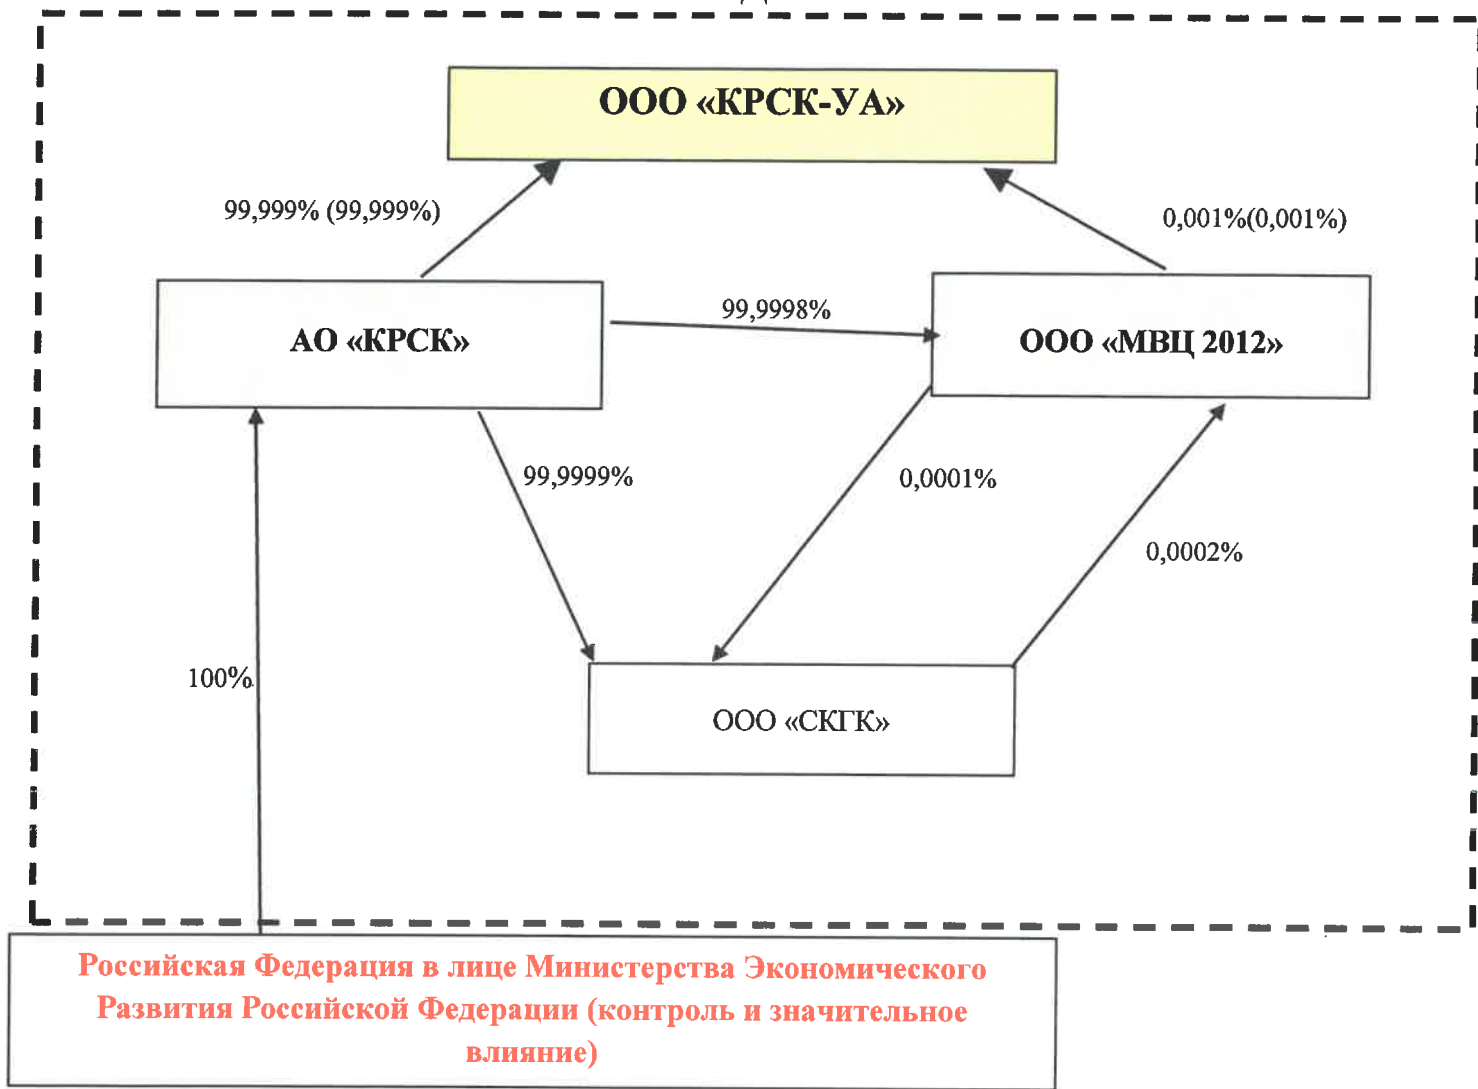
ООО «КРСК-УА»

99,999% (99,999%)

0,001%(0,001%)

АО «КРСК»

99,9998%

ООО «МВЦ 2012»

99,9999%

0,0001%

0,0002%

100%

ООО «СКГК»

Российская Федерация в лице Министерства Экономического Развития Российской Федерации (контроль и значительное влияние)